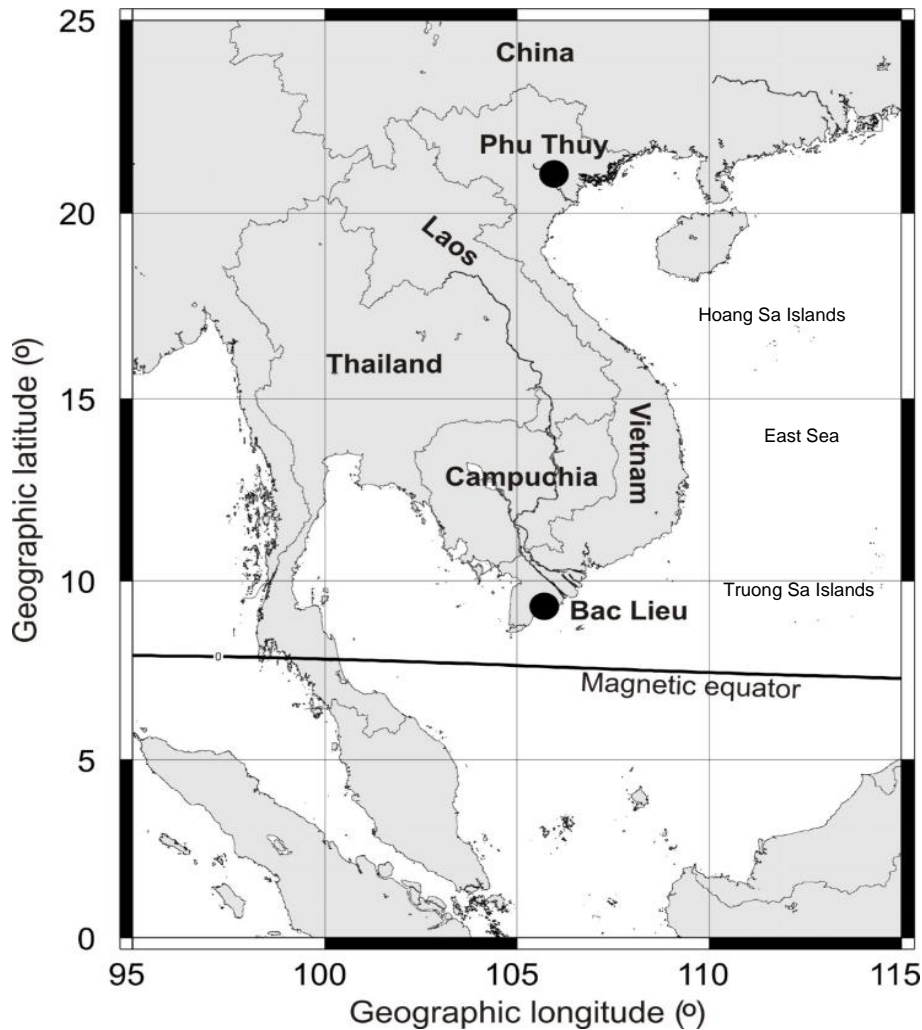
China

Phu Thuy

Laos

Hoang Sa Islands

Thailand

Vietnam

East Sea

Campuchia

Truong Sa Islands

Bac Lieu

0

Magnetic equator

25

20

15

10

5

0

Geographic latitude (º)

95

100

105

110

115

Geographic longitude (º)